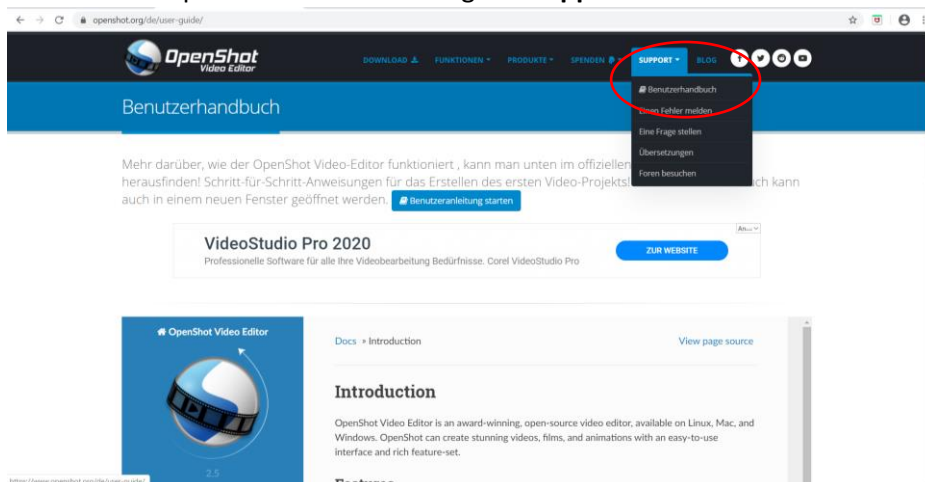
openshot.org/de/user-guide/

OpenShot Video Editor

DOWNLOAD FUNKTIONEN PRODUKTE SPENDEN SUPPORT BLOG

Benutzerhandbuch

Benutzerhandbuch
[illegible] Fehler melden
Eine Frage stellen
Übersetzungen
Foren besuchen

Mehr darüber, wie der OpenShot Video-Editor funktioniert , kann man unten im offiziellen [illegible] herausfinden! Schritt-für-Schritt-Anweisungen für das Erstellen des ersten Video-Projekts! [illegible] ch kann auch in einem neuen Fenster geöffnet werden. Benutzeranleitung starten

VideoStudio Pro 2020
Professionelle Software für alle Ihre Videobearbeitung Bedürfnisse. Corel VideoStudio Pro
ZUR WEBSITE

OpenShot Video Editor

2.5

Docs » Introduction

View page source

Introduction

OpenShot Video Editor is an award-winning, open-source video editor, available on Linux, Mac, and Windows. OpenShot can create stunning videos, films, and animations with an easy-to-use interface and rich feature-set.

https://www.openshot.org/de/user-guide/